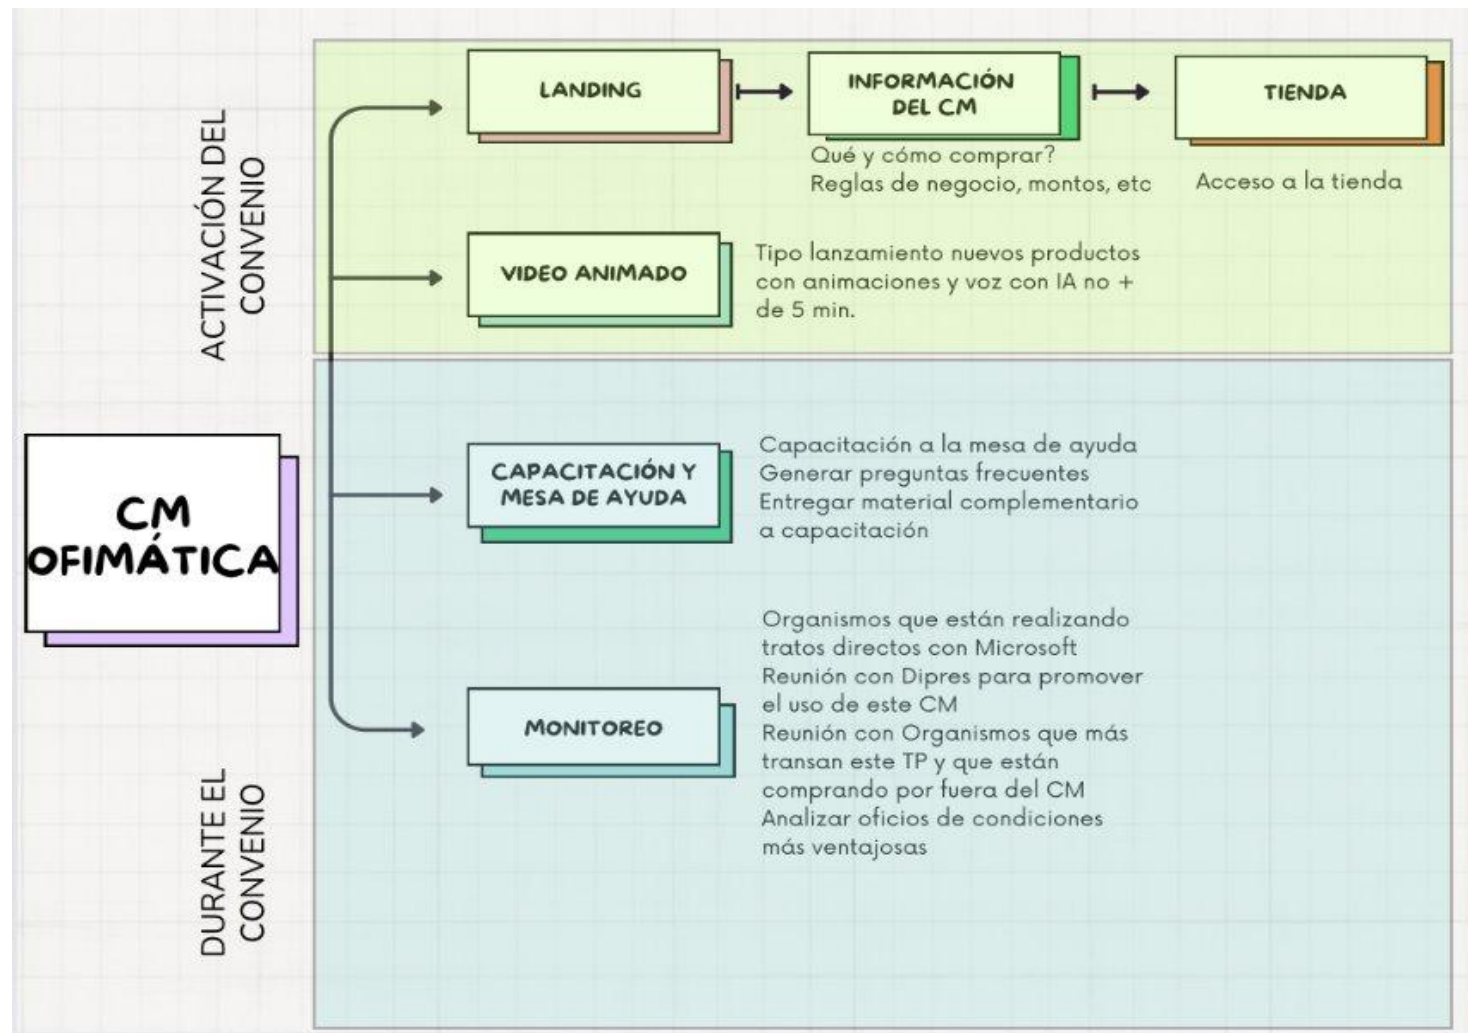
ACTIVACIÓN DEL CONVENIO

LANDING

INFORMACIÓN DEL CM

Qué y cómo comprar?
Reglas de negocio, montos, etc

TIENDA

Acceso a la tienda

VIDEO ANIMADO

Tipo lanzamiento nuevos productos con animaciones y voz con IA no + de 5 min.

CM OFIMÁTICA

CAPACITACIÓN Y MESA DE AYUDA

Capacitación a la mesa de ayuda
Generar preguntas frecuentes
Entregar material complementario a capacitación

MONITOREO

Organismos que están realizando tratos directos con Microsoft
Reunión con Dipres para promover el uso de este CM
Reunión con Organismos que más transan este TP y que están comprando por fuera del CM
Analizar oficios de condiciones más ventajosas

DURANTE EL CONVENIO